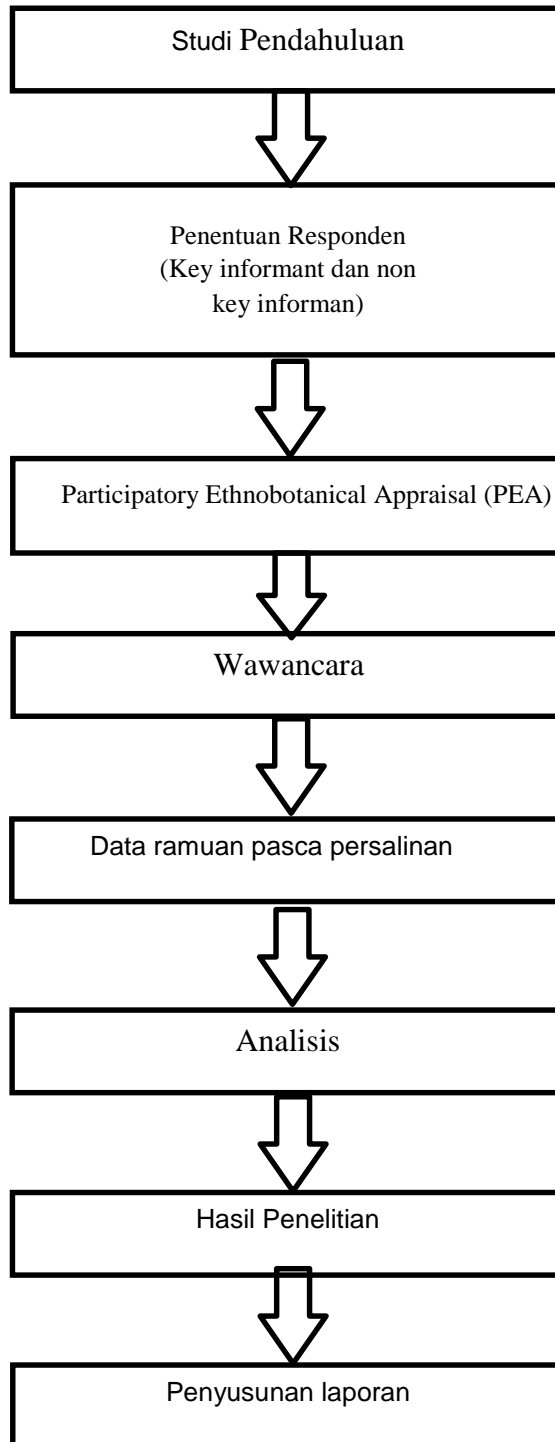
Studi Pendahuluan

Penentuan Responden
(Key informant dan non key informan)

Participatory Ethnobotanical Appraisal (PEA)

Wawancara

Data ramuan pasca persalinan

Analisis

Hasil Penelitian

Penyusunan laporan